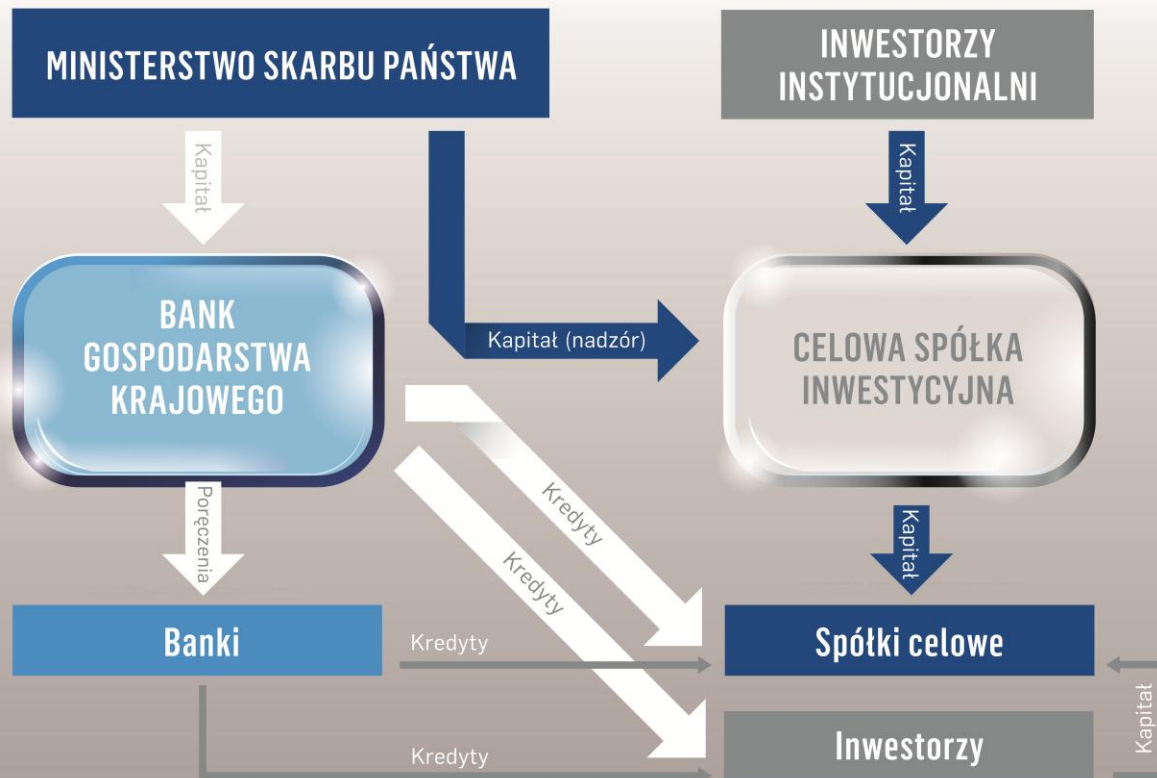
MINISTERSTWO SKARBU PAŃSTWA

INWESTORZY INSTYTUCJONALNI

Kapitał

Kapitał

BANK GOSPODARSTWA KRAJOWEGO

Kapitał (nadzór)

CELOWA SPÓŁKA INWESTYCYJNA

Kredyty

Kredyty

Poręczenia

Kapitał

Banki

Kredyty

Spółki celowe

Kapitał

Kredyty

Inwestorzy